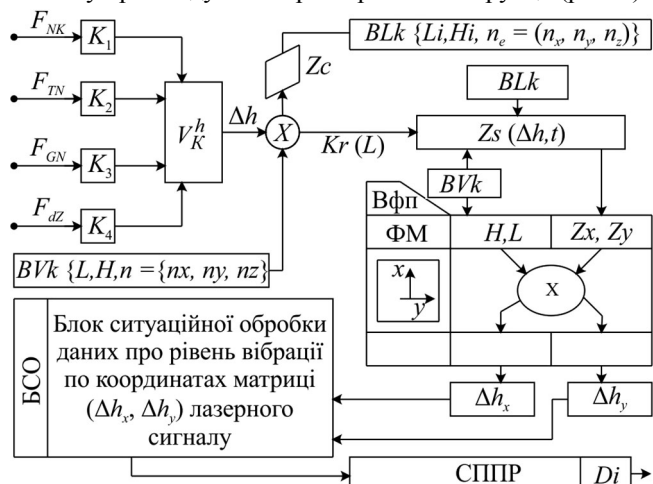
$F_{NK}$ $K_1$

$F_{TN}$ $K_2$

$F_{GN}$ $K_3$

$F_{dZ}$ $K_4$

$V_K^h$

$\Delta h$

$X$

$Zc$

$BLk$ $\{Li, Hi,$ $n_e = (n_x, n_y, n_z)\}$

$BLk$

$Kr$ $(L)$

$Zs$ $(\Delta h, t)$

$BVk$

Вфп

ФМ

$H, L$

$Zx, Zy$

$x$

$y$

x

$BVk$ $\{L, H, n = \{nx, ny, nz\}$

БСО

Блок ситуаційної обробки даних про рівень вібрації по координатах матриці ($\Delta h_x$, $\Delta h_y$) лазерного сигналу

$\Delta h_x$

$\Delta h_y$

СППР

$Di$